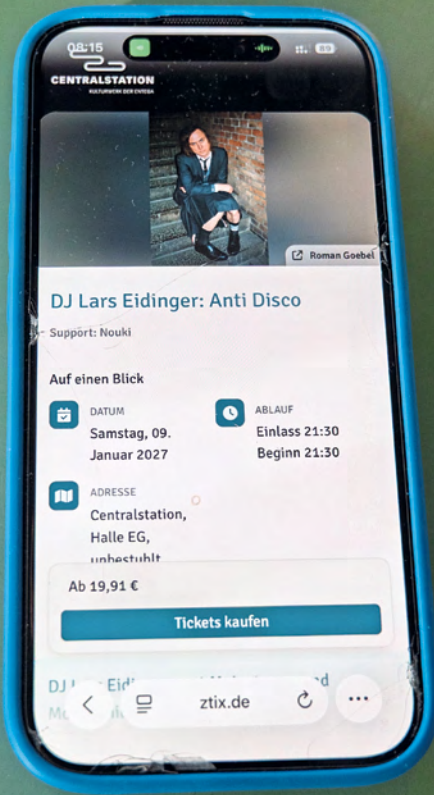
08:15

89

CENTRALSTATION

KULTURWERK DER EWEGA

Roman Goebel

DJ Lars Eidinger: Anti Disco

Support: Nouki

Auf einen Blick

DATUM
Samstag, 09. Januar 2027

ABLAUF
Einlass 21:30
Beginn 21:30

ADRESSE
Centralstation, Halle EG, unbestuhlt

Ab 19,91 €

Tickets kaufen

DJ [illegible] d
M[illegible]

ztix.de